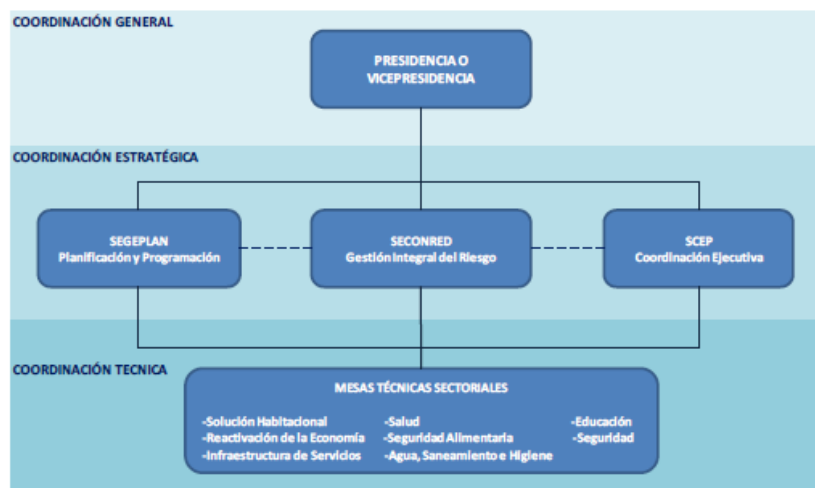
COORDINACIÓN GENERAL

PRESIDENCIA O VICEPRESIDENCIA

COORDINACIÓN ESTRATÉGICA

SEGEPLAN
Planificación y Programación

SECONRED
Gestión Integral del Riesgo

SCEP
Coordinación Ejecutiva

COORDINACIÓN TECNICA

MESAS TÉCNICAS SECTORIALES

-Solución Habitacional
-Reactivación de la Economía
-Infraestructura de Servicios

-Salud
-Seguridad Alimentaria
-Agua, Saneamiento e Higiene

-Educación
-Seguridad